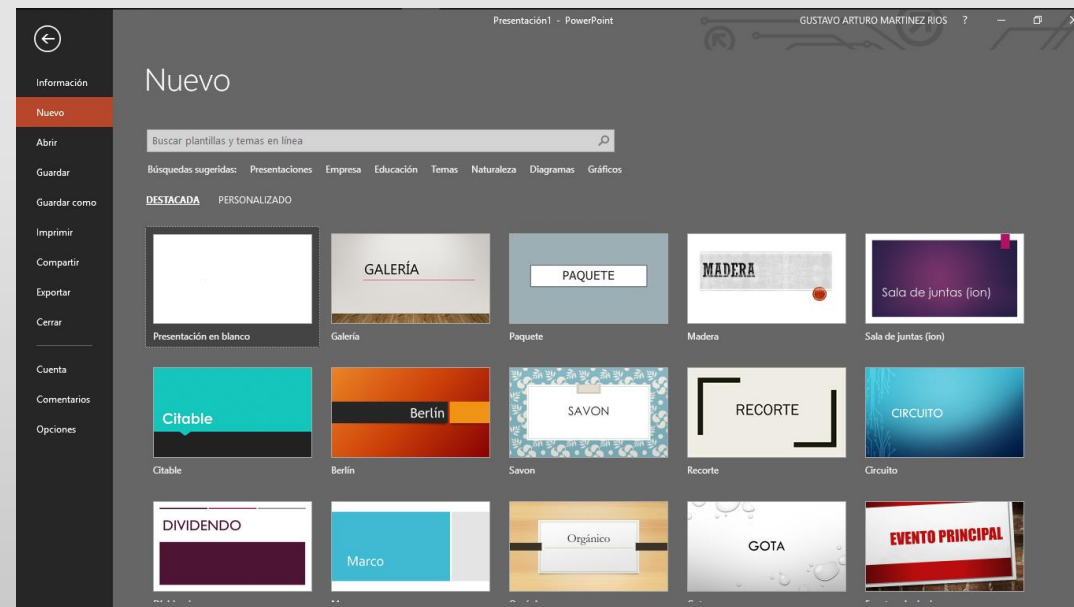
Presentación1 - PowerPoint

GUSTAVO ARTURO MARTINEZ RIOS ?

Información
Nuevo
Abrir
Guardar
Guardar como
Imprimir
Compartir
Exportar
Cerrar

Cuenta
Comentarios
Opciones

Nuevo

Buscar plantillas y temas en línea

Búsquedas sugeridas: Presentaciones Empresa Educación Temas Naturaleza Diagramas Gráficos

DESTACADA PERSONALIZADO

Presentación en blanco

GALERÍA
Galería

PAQUETE
Paquete

MADERA
Madera

Sala de juntas (ion)
Sala de juntas (ion)

Citable
Citable

Berlín
Berlín

SAVON
Savon

RECORTE
Recorte

CIRCUITO
Circuito

DIVIDENDO

Marco

Orgánico

GOTA

EVENTO PRINCIPAL